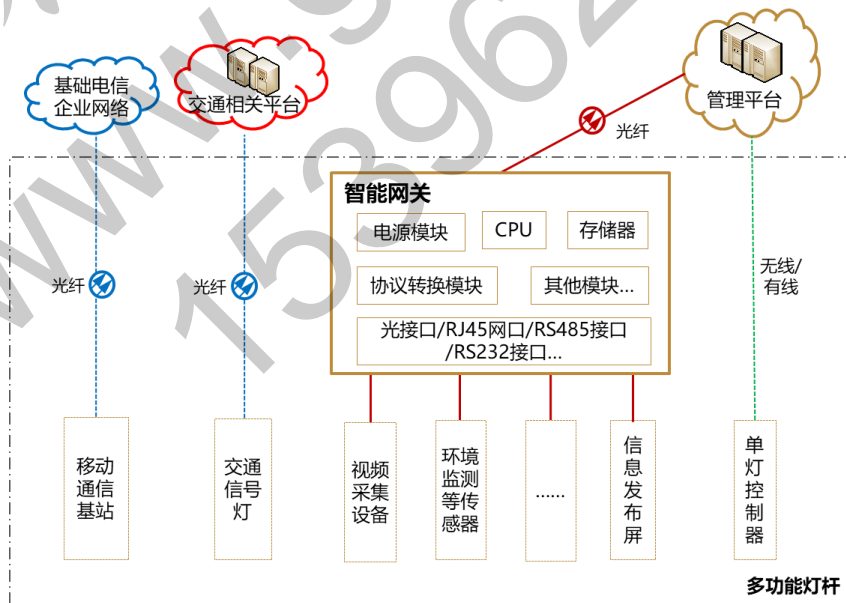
基础电信企业网络

交通相关平台

管理平台

光纤

智能网关

电源模块

CPU

存储器

协议转换模块

其他模块...

光接口/RJ45网口/RS485接口/RS232接口...

光纤

光纤

无线/有线

移动通信基站

交通信号灯

视频采集设备

环境监测等传感器

......

信息发布屏

单灯控制器

多功能灯杆